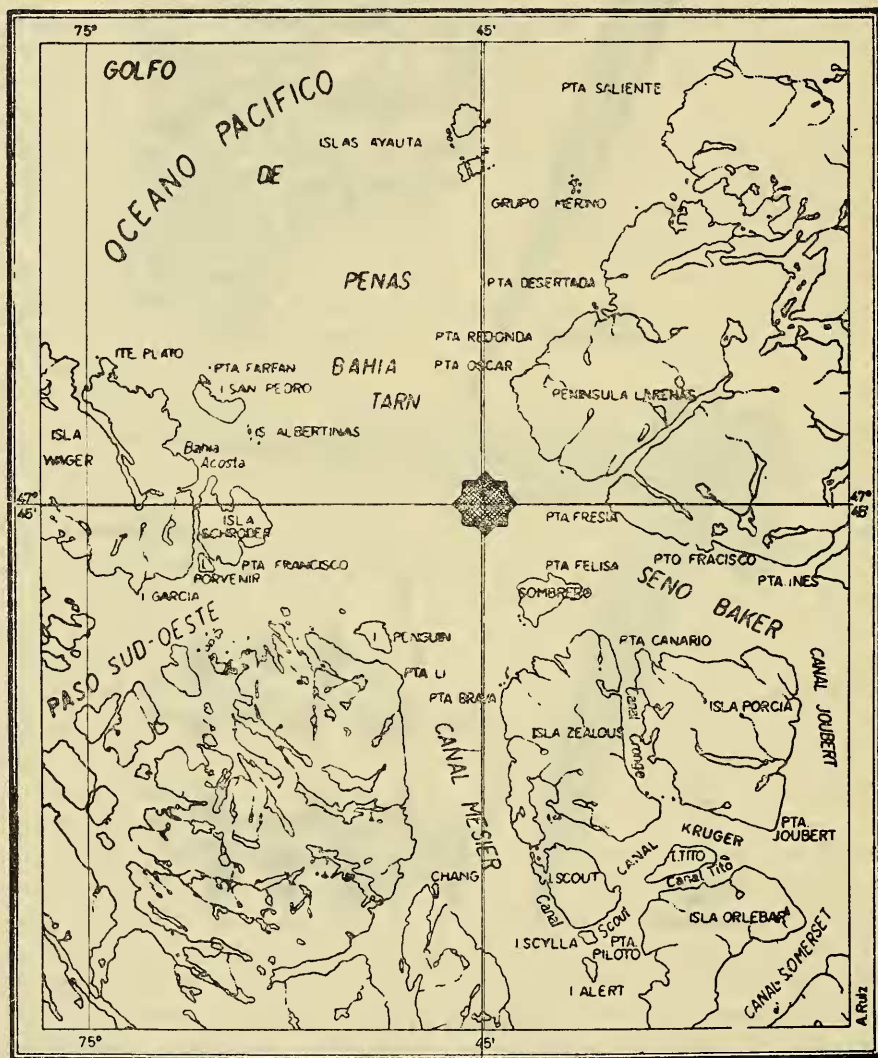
75°
45'
GOLFO
OCEANO PACIFICO
DE
PENAS
ISLAS AYAUTA
PTA SALIENTE
GRUPO MERINO
PTA DESERTADA
PTA REDONDA
PTA OSCAR
BAHIA
TARN
PENINSULA LARENAS
MTE PLATO
PTA FARFAN
I SAN PEDRO
IS ALBERTINAS
ISLA
WAGER
Bahia
Acosta
47°
45'
47°
45'
ISLA
SCHRODER
PTA FRANCISCO
PORVENIR
I GARCIA
PTA FRESIA
PTA FELISA
SOMBRERO
PTO FRACISCO
PTA INES
SENO BAKER
PASO SUD-OESTE
I PENGUIN
PTA LI
PTA BRAVA
CANAL MESIER
PTA CANARIO
Canal Cronge
ISLA ZEALOUS
ISLA PORCIA
CANAL JOUBERT
PTA.
JOUBERT
KRUGER
CANAL
I.TITO
Canal Tito
ISLA ORLEBAR
CHANG
I.SCOUT
Canal Scout
I SCYLLA
PTA
PILOTO
I ALERT
CANAL SOMERSET
A.Ruiz
75°
45'